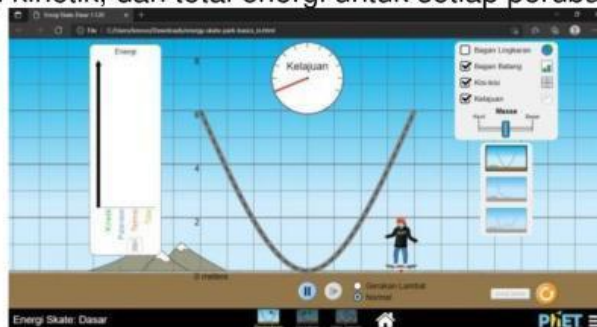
kinetik, dan total energi untuk setiap perubahan

Energi Skate: Dasar

Energi

Kelajuan

Bagan Lingkaran
Bagan Batang
Kisi-kisi
Kelajuan

Massa
Kecil
Besar

8
6
4
2
0 meters

Kinetik
Potensial
Termal
Total

Gerakan Lambat
Normal

Energi Skate: Dasar

PhET